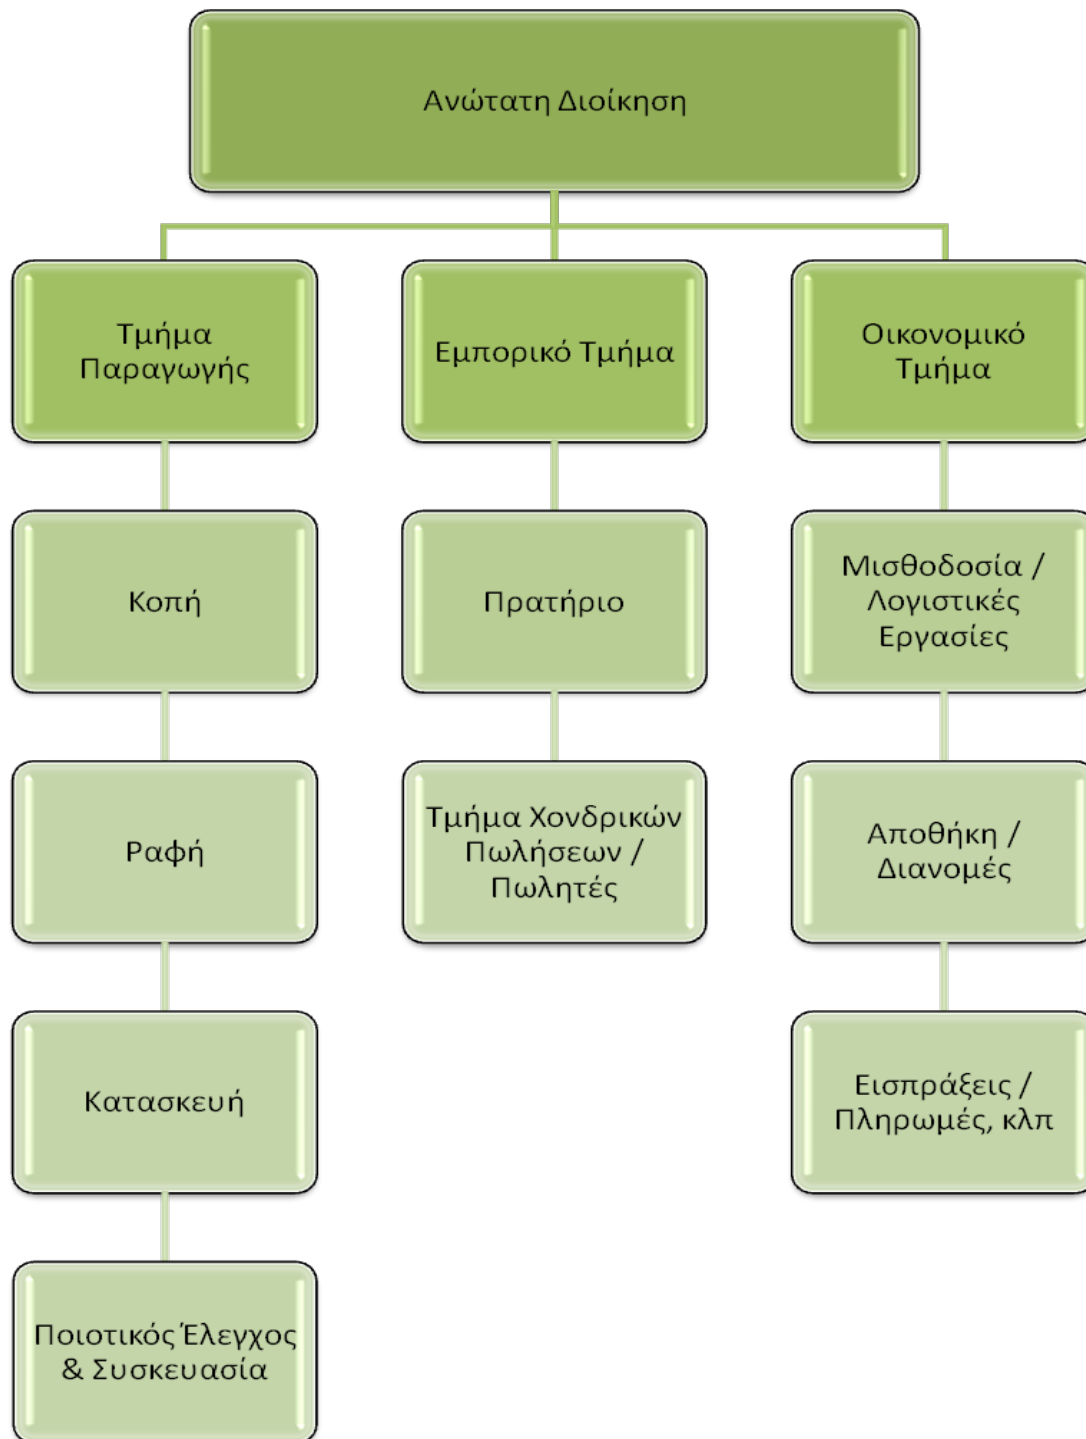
Ανώτατη Διοίκηση

Τμήμα Παραγωγής

Εμπορικό Τμήμα

Οικονομικό Τμήμα

Κοπή

Πρατήριο

Μισθοδοσία / Λογιστικές Εργασίες

Ραφή

Τμήμα Χονδρικών Πωλήσεων / Πωλητές

Αποθήκη / Διανομές

Κατασκευή

Εισπράξεις / Πληρωμές, κλπ

Ποιοτικός Έλεγχος & Συσκευασία